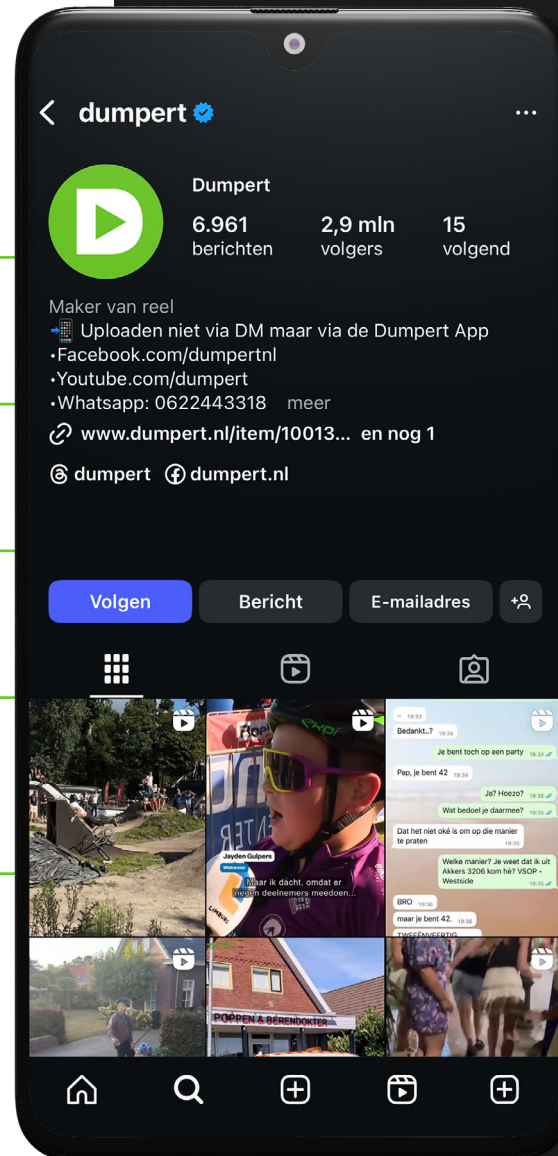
dumpert

Dumpert

6.961 berichten

2,9 mln volgers

15 volgend

Maker van reel
📲 Uploaden niet via DM maar via de Dumpert App
•Facebook.com/dumpertnl
•Youtube.com/dumpert
•Whatsapp: 0622443318 meer
www.dumpert.nl/item/10013... en nog 1

dumpert dumpert.nl

Volgen Bericht E-mailadres

Jayden Gulpers
Maar ik dacht, omdat er negen deelnemers meedoen...

19:33
Bedankt..? 19:34
Je bent toch op een party 19:34
Pap, je bent 42 19:34
Ja? Hoezo? 19:35
Wat bedoel je daarmee? 19:35
Dat het niet oké is om op die manier te praten 19:35
Welke manier? Je weet dat ik uit Akkers 3206 kom hè? VSOP - Westside 19:35
BRO 19:36
maar je bent 42. 19:36
TWEEËNVEERTIG

POPPEN & BERENDOKTER